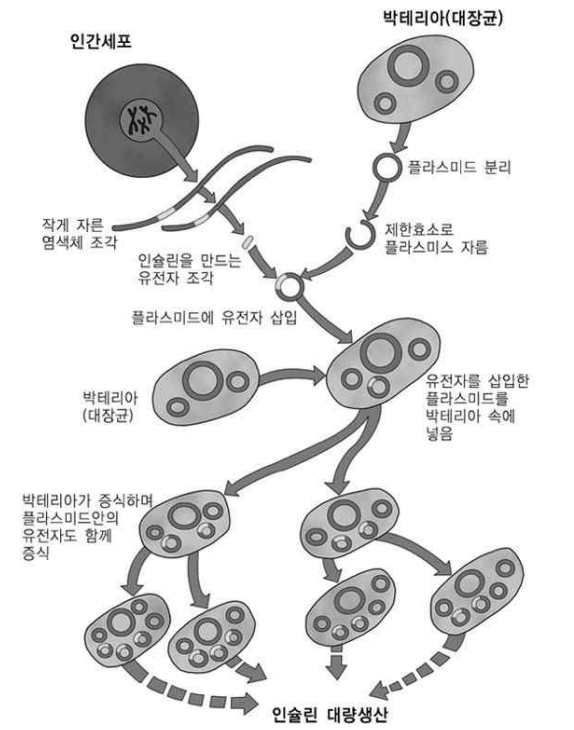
박테리아(대장균)

인간세포

플라스미드 분리

작게 자른 염색체 조각

제한효소로 플라스미스 자름

인슐린을 만드는 유전자 조각

플라스미드에 유전자 삽입

박테리아 (대장균)

유전자를 삽입한 플라스미드를 박테리아 속에 넣음

박테리아가 증식하며 플라스미드안의 유전자도 함께 증식

인슐린 대량생산